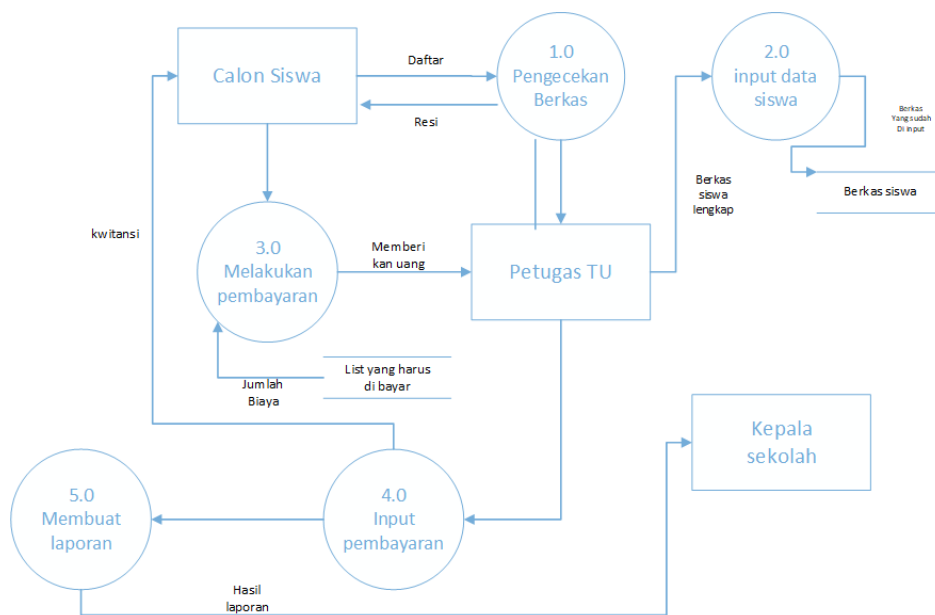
Calon Siswa

Daftar

Resi

1.0
Pengecekan
Berkas

2.0
input data
siswa

Berkas
Yang sudah
Di input

Berkas siswa

Berkas
siswa
lengkap

kwitansi

3.0
Melakukan
pembayaran

Memberi
kan uang

Petugas TU

List yang harus
di bayar

Jumlah
Biaya

Kepala
sekolah

5.0
Membuat
laporan

4.0
Input
pembayaran

Hasil
laporan